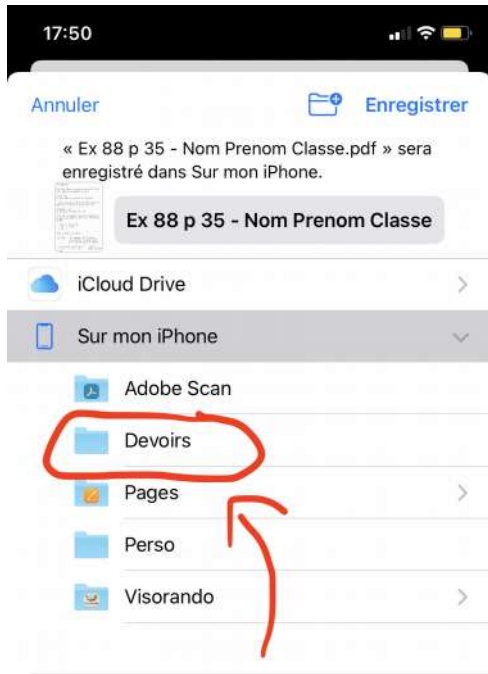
17:50

Annuler

Enregistrer

« Ex 88 p 35 - Nom Prenom Classe.pdf » sera enregistré dans Sur mon iPhone.

Ex 88 p 35 - Nom Prenom Classe

iCloud Drive

Sur mon iPhone

Adobe Scan

Devoirs

Pages

Perso

Visorando